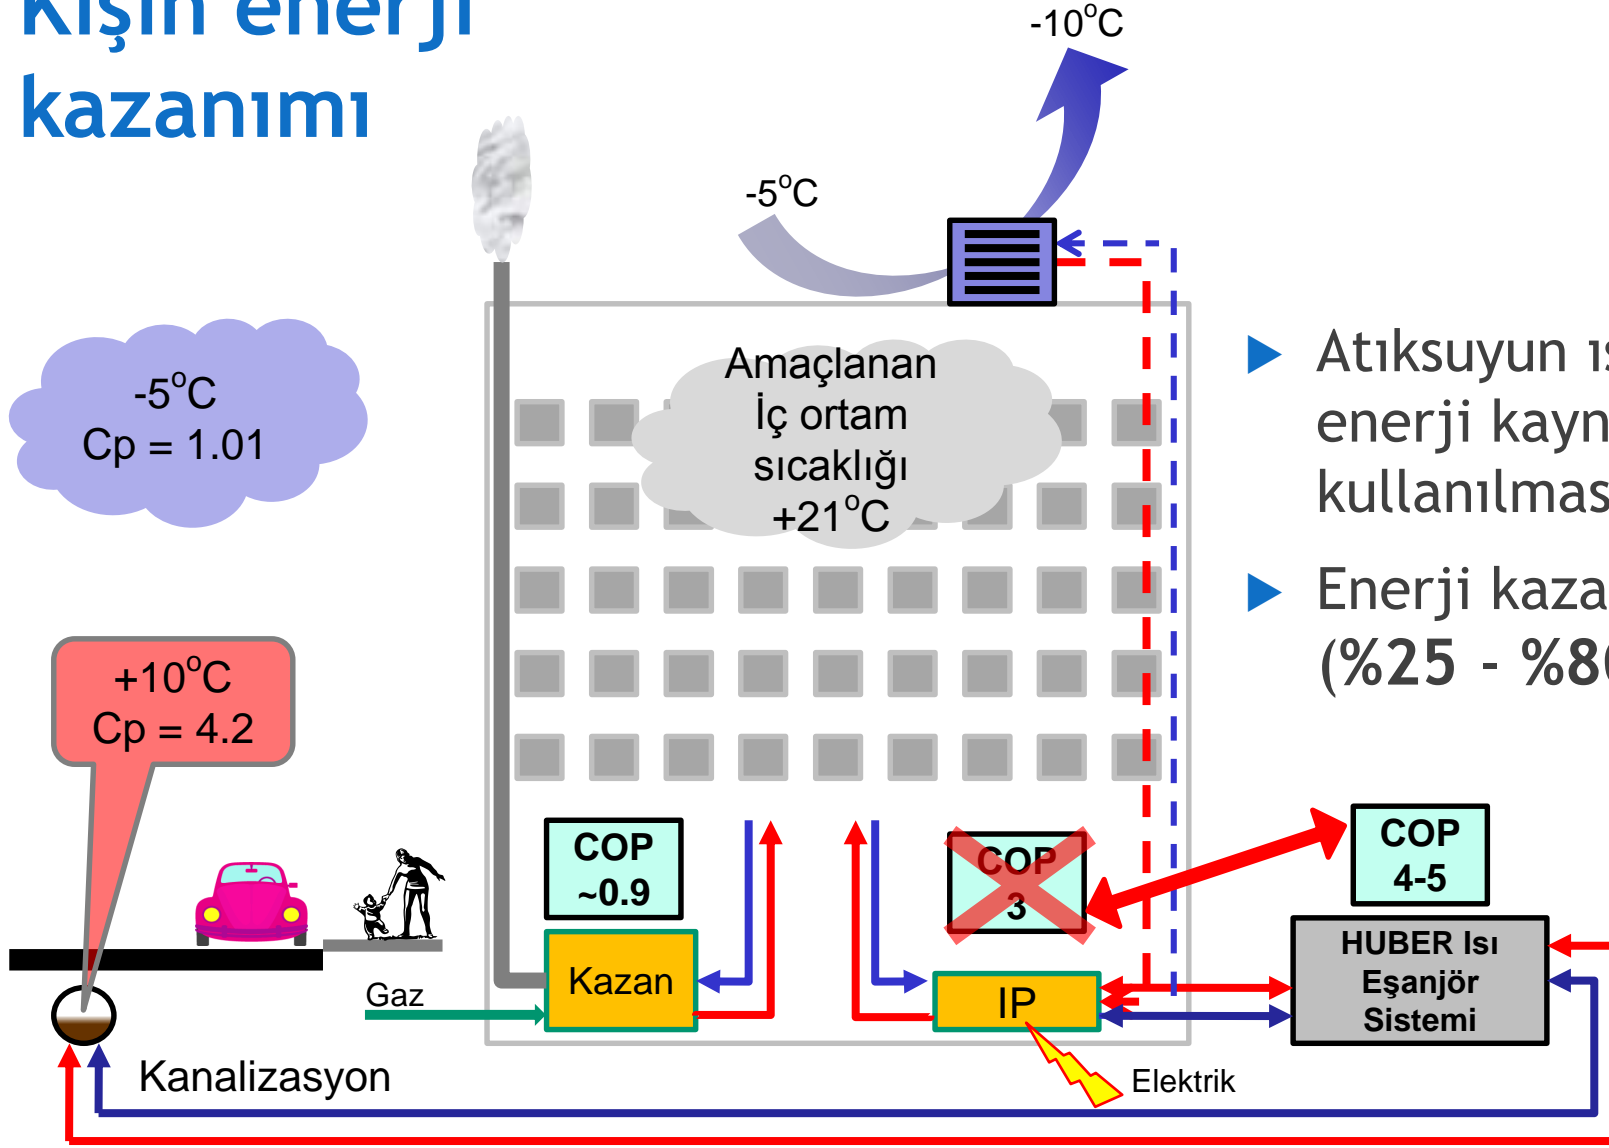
Kışın enerji kazanımı

-10°C

-5°C

-5°C
Cp = 1.01

Amaçlanan İç ortam sıcaklığı +21°C

Atıksuyun ı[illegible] enerji kayn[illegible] kullanılmas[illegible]

Enerji kaza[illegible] (%25 - %8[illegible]

+10°C
Cp = 4.2

COP ~0.9

Kazan

Gaz

COP 3

IP

Elektrik

COP 4-5

HUBER Isı Eşanjör Sistemi

Kanalizasyon